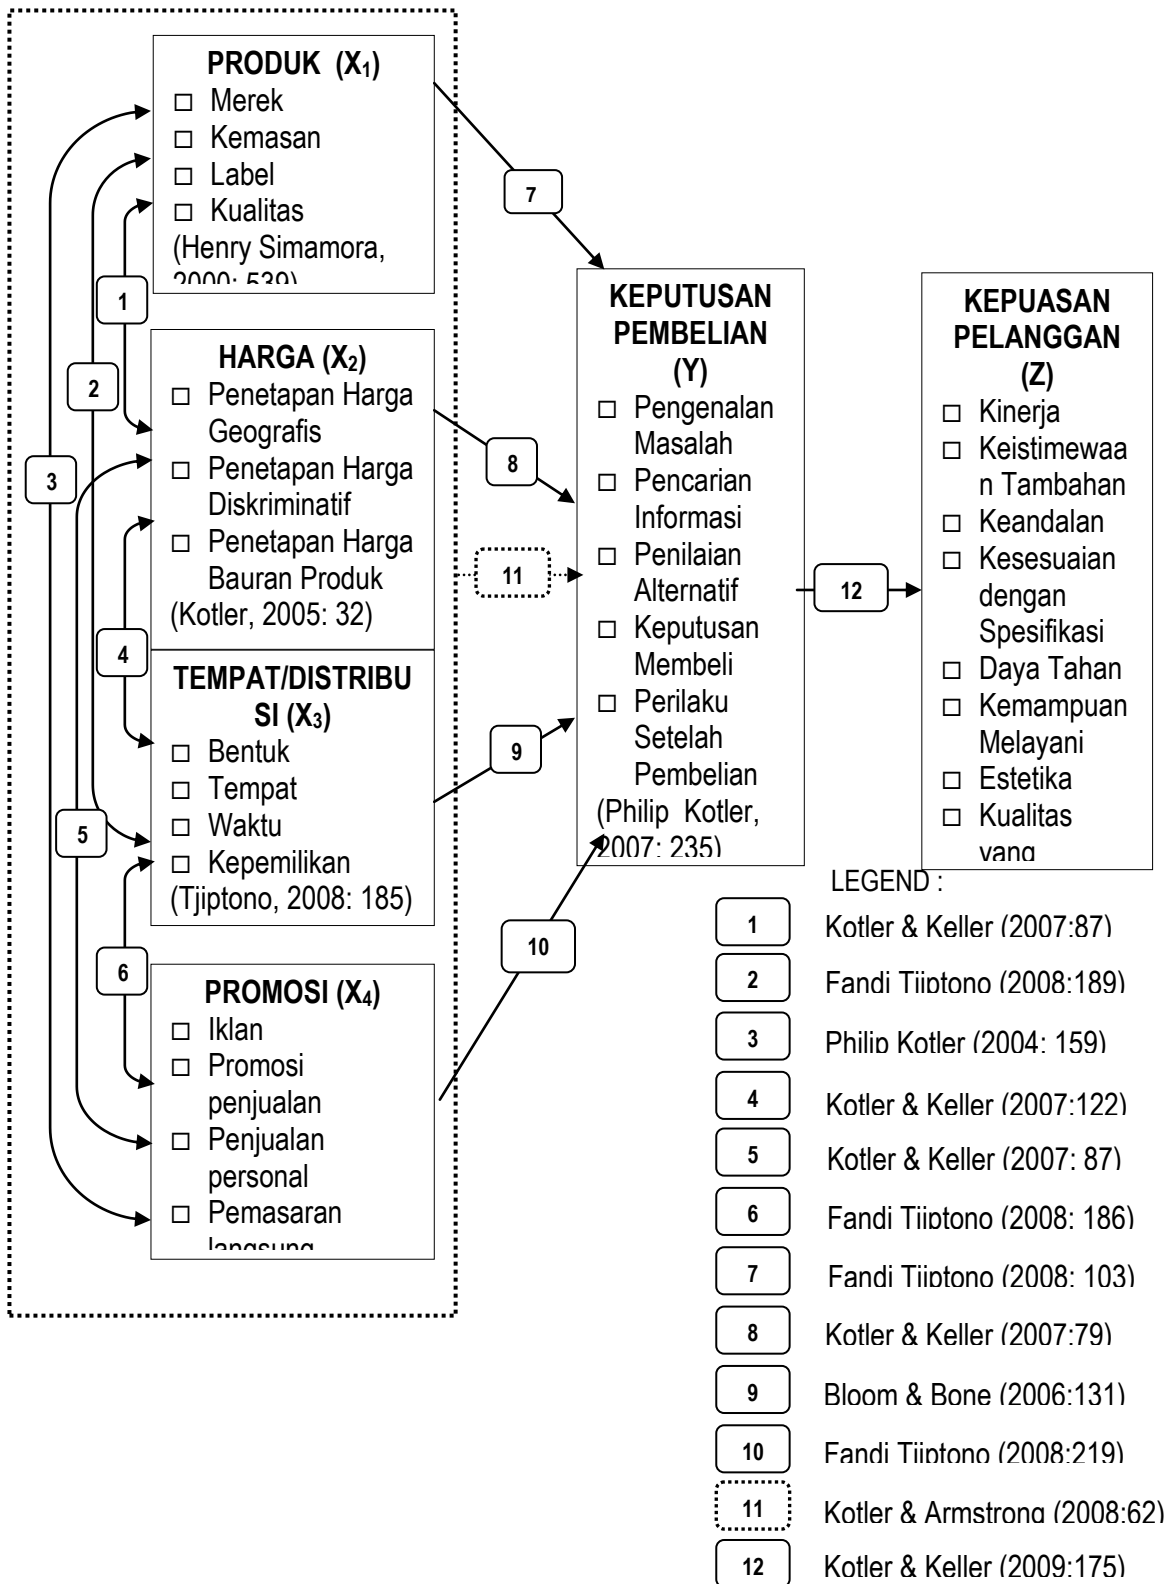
PRODUK ($X_1$)
□ Merek
□ Kemasan
□ Label
□ Kualitas
(Henry Simamora, 2000: 539)

HARGA ($X_2$)
□ Penetapan Harga Geografis
□ Penetapan Harga Diskriminatif
□ Penetapan Harga Bauran Produk
(Kotler, 2005: 32)

TEMPAT/DISTRIBUSI ($X_3$)
□ Bentuk
□ Tempat
□ Waktu
□ Kepemilikan
(Tjiptono, 2008: 185)

PROMOSI ($X_4$)
□ Iklan
□ Promosi penjualan
□ Penjualan personal
□ Pemasaran langsung

1
2
3
4
5
6
7
8
9
10
11
12

KEPUTUSAN PEMBELIAN (Y)
□ Pengenalan Masalah
□ Pencarian Informasi
□ Penilaian Alternatif
□ Keputusan Membeli
□ Perilaku Setelah Pembelian
(Philip Kotler, 2007: 235)

KEPUASAN PELANGGAN (Z)
□ Kinerja
□ Keistimewaan Tambahan
□ Keandalan
□ Kesesuaian dengan Spesifikasi
□ Daya Tahan
□ Kemampuan Melayani
□ Estetika
□ Kualitas yang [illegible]

LEGEND :
1 Kotler & Keller (2007:87)
2 Fandi Tjiptono (2008:189)
3 Philip Kotler (2004: 159)
4 Kotler & Keller (2007:122)
5 Kotler & Keller (2007: 87)
6 Fandi Tjiptono (2008: 186)
7 Fandi Tjiptono (2008: 103)
8 Kotler & Keller (2007:79)
9 Bloom & Bone (2006:131)
10 Fandi Tjiptono (2008:219)
11 Kotler & Armstrong (2008:62)
12 Kotler & Keller (2009:175)